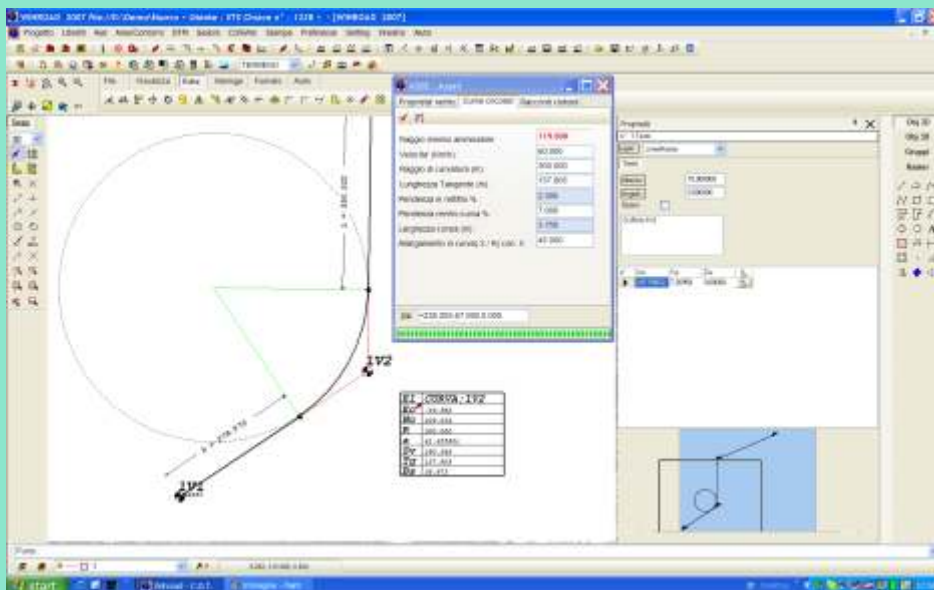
WINROAD 2007 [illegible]

Progetto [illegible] Asse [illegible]

File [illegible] Rete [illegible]

Raggio minimo ammissibile 119.936
Velocità (km/h) 60.000
Raggio di curvatura (m) 300.000
Lunghezza Tangente (m) 157.600
Pendenza in rettifilo % 2.500
Pendenza minima curva % 7.000
Larghezza corsia (m) 3.750
Allargamento in curva(L / R) con. K 45.000

1V2

CURVA : 1V2

1V1

start